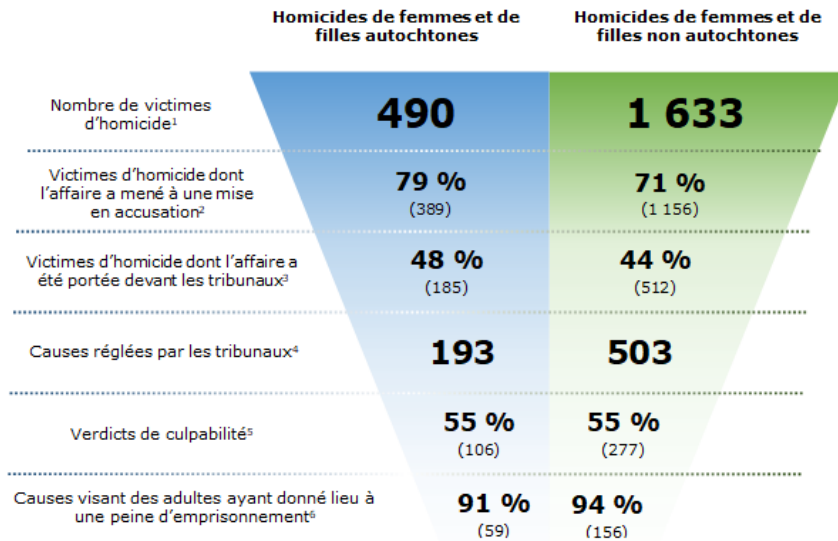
| | Homicides de femmes et de filles autochtones | Homicides de femmes et de filles non autochtones |
|---|---|---|
| Nombre de victimes d'homicide$^1$ | 490 | 1 633 |
| Victimes d'homicide dont l'affaire a mené à une mise en accusation$^2$ | 79 % (389) | 71 % (1 156) |
| Victimes d'homicide dont l'affaire a été portée devant les tribunaux$^3$ | 48 % (185) | 44 % (512) |
| Causes réglées par les tribunaux$^4$ | 193 | 503 |
| Verdicts de culpabilité$^5$ | 55 % (106) | 55 % (277) |
| Causes visant des adultes ayant donné lieu à une peine d'emprisonnement$^6$ | 91 % (59) | 94 % (156) |